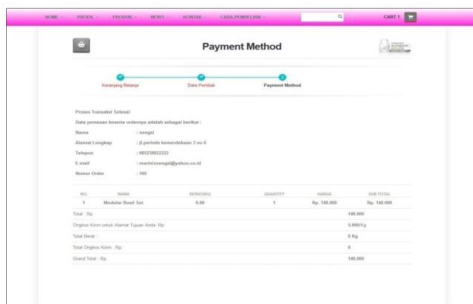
HOME PRODUK PROMOSI BERITA KONTAK CARA PEMBELIAN CART 1

Payment Method

Keranjang Belanja Data Pembeli Payment Method

Proses Transaksi Selesai

Data pemesan beserta ordernya adalah sebagai berikut :

| | |
|---|---|
| Nama | : sengal |
| Alamat Lengkap | : jl.perintis kemerdekaan 3 no 6 |
| Telepon | : 085238822222 |
| E-mail | : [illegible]@yahoo.co.id |
| Nomor Order | : 166 |

| NO. | NAMA | BERAT(KG) | QUANTITY | HARGA | SUB TOTAL |
|---|---|---|---|---|---|
| 1 | Modular Steel Set | 0.00 | 1 | Rp. 140.000 | Rp. 140.000 |

| | |
|---|---|
| Total : Rp. | 140.000 |
| Ongkos Kirim untuk Alamat Tujuan Anda : Rp. | 5.000/Kg |
| Total Berat : | 0 Kg |
| Total Ongkos Kirim : Rp. | 0 |
| Grand Total : Rp. | 140.000 |